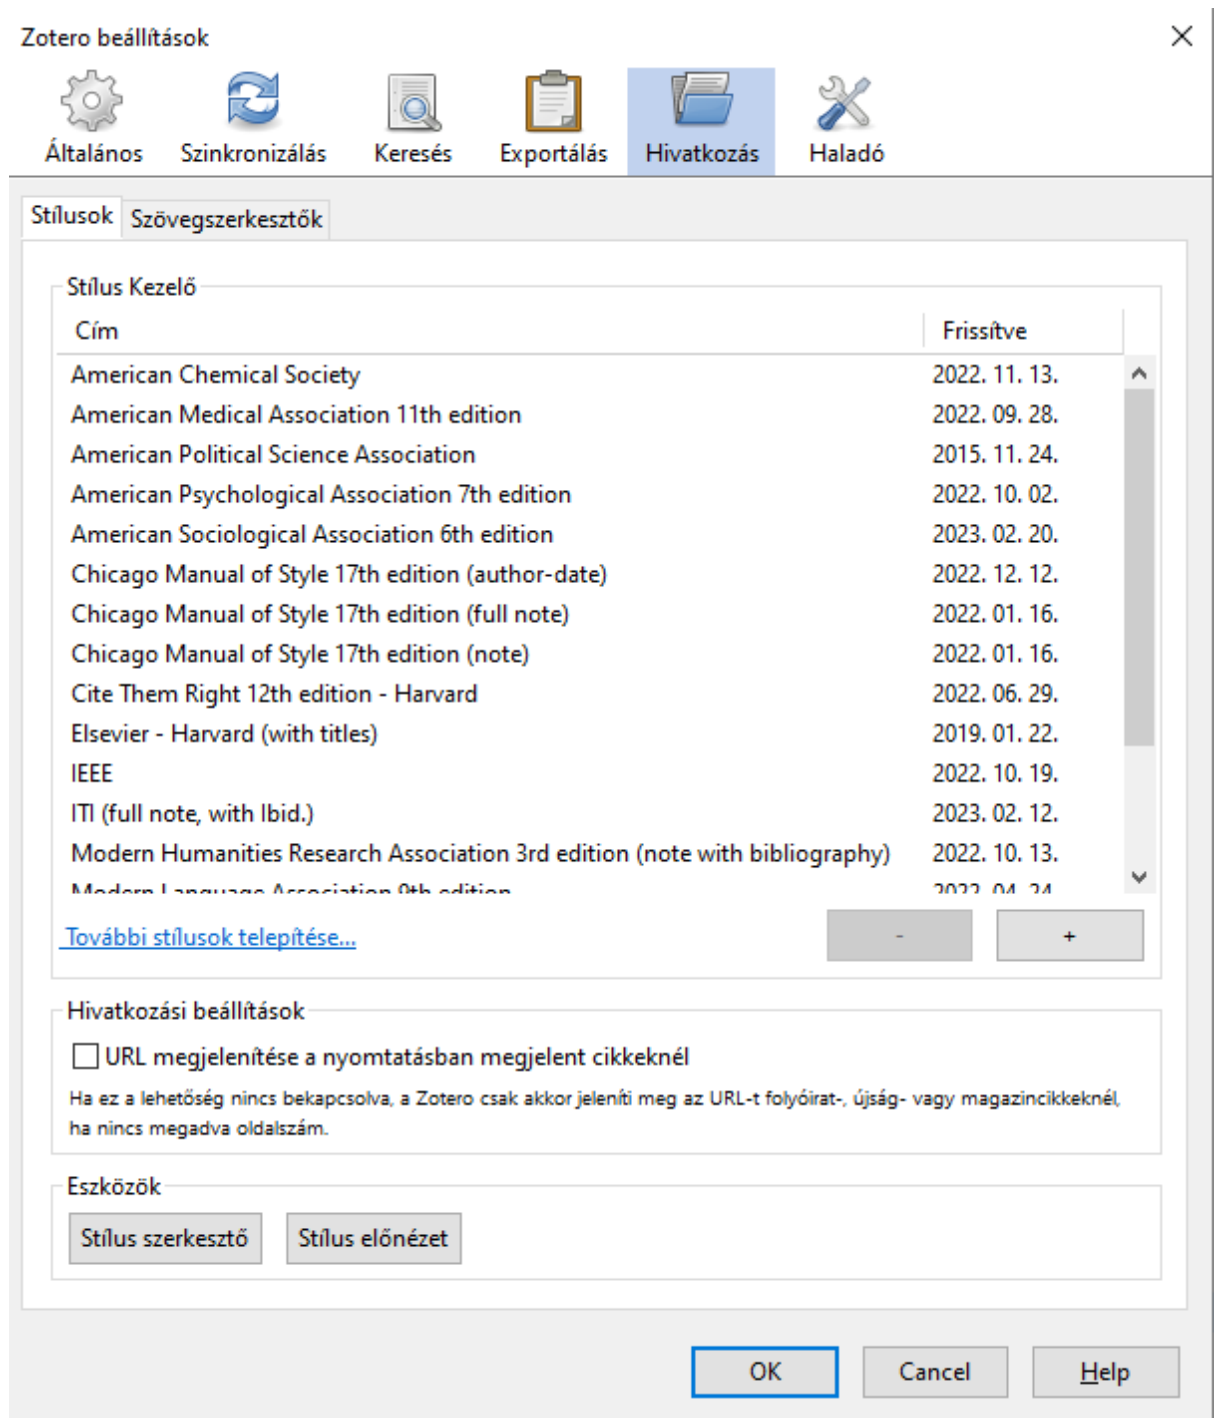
Zotero beállítások

Általános Szinkronizálás Keresés Exportálás Hivatkozás Haladó

Stílusok Szövegszerkesztők

Stílus Kezelő

| Cím | Frissítve |
|---|---|
| American Chemical Society | 2022. 11. 13. |
| American Medical Association 11th edition | 2022. 09. 28. |
| American Political Science Association | 2015. 11. 24. |
| American Psychological Association 7th edition | 2022. 10. 02. |
| American Sociological Association 6th edition | 2023. 02. 20. |
| Chicago Manual of Style 17th edition (author-date) | 2022. 12. 12. |
| Chicago Manual of Style 17th edition (full note) | 2022. 01. 16. |
| Chicago Manual of Style 17th edition (note) | 2022. 01. 16. |
| Cite Them Right 12th edition - Harvard | 2022. 06. 29. |
| Elsevier - Harvard (with titles) | 2019. 01. 22. |
| IEEE | 2022. 10. 19. |
| ITI (full note, with Ibid.) | 2023. 02. 12. |
| Modern Humanities Research Association 3rd edition (note with bibliography) | 2022. 10. 13. |
| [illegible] | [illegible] |

További stílusok telepítése...

- +

Hivatkozási beállítások

URL megjelenítése a nyomtatásban megjelent cikkeknél

Ha ez a lehetőség nincs bekapcsolva, a Zotero csak akkor jeleníti meg az URL-t folyóirat-, újság- vagy magazincikkeknél, ha nincs megadva oldalszám.

Eszközök

Stílus szerkesztő Stílus előnézet

OK Cancel Help